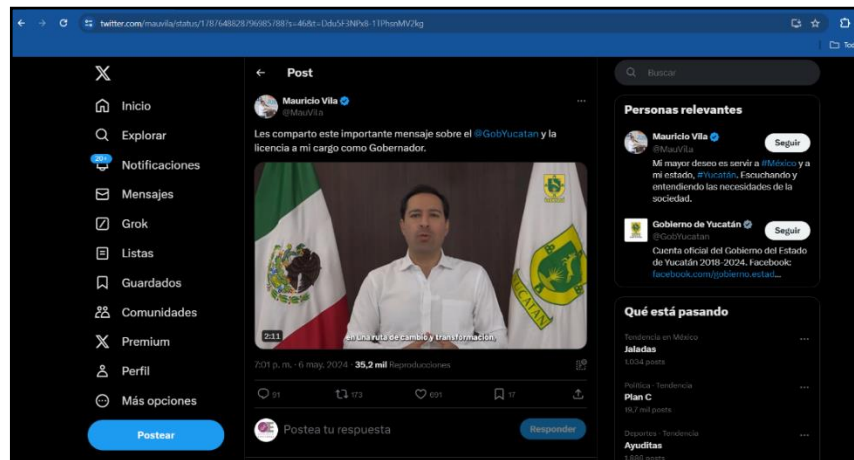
twitter.com/mauvila/status/1787648828796985788?s=46&t=Ddu5F3NPx8-1TPhsnMV2kg

Post

Mauricio Vila
@MauVila

Les comparto este importante mensaje sobre el @GobYucatan y la licencia a mi cargo como Gobernador.

en una ruta de cambio y transformación.

2:11

7:01 p. m. · 6 may. 2024 · 35,2 mil Reproducciones

91 173 691 17

Postea tu respuesta

Responder

Inicio
Explorar
20+
Notificaciones
Mensajes
Grok
Listas
Guardados
Comunidades
Premium
Perfil
Más opciones

Postear

Buscar

Personas relevantes

Mauricio Vila
@MauVila
Seguir
Mi mayor deseo es servir a #México y a mi estado, #Yucatán. Escuchando y entendiendo las necesidades de la sociedad.

Gobierno de Yucatán
@GobYucatan
Seguir
Cuenta oficial del Gobierno del Estado de Yucatán 2018-2024. Facebook: facebook.com/gobierno.estad...

Qué está pasando

Tendencia en México
Jaladas
1.034 posts

Política · Tendencia
Plan C
19,7 mil posts

Deportes · Tendencia
Ayuditas
1.880 posts

YUCATAN